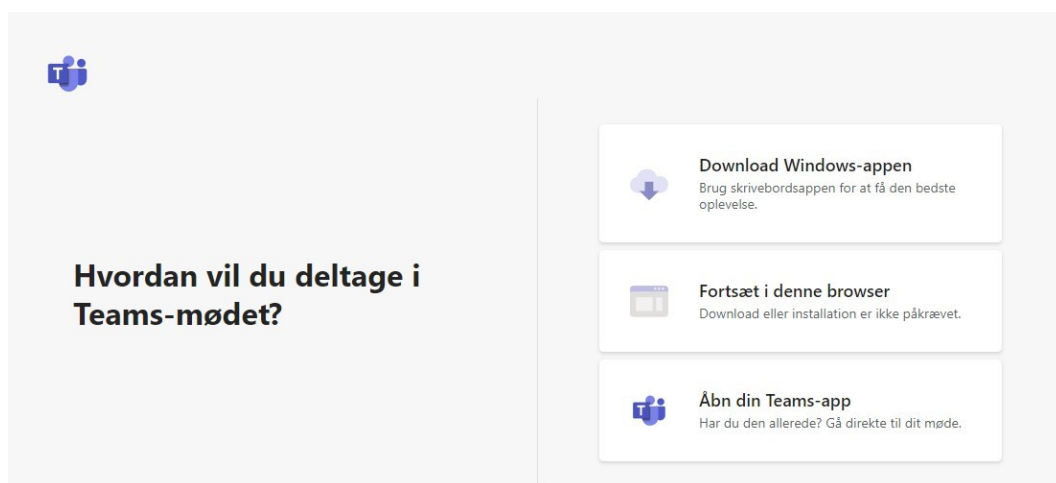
Hvordan vil du deltage i Teams-mødet?

Download Windows-appen
Brug skrivebordsappen for at få den bedste oplevelse.

Fortsæt i denne browser
Download eller installation er ikke påkrævet.

Åbn din Teams-app
Har du den allerede? Gå direkte til dit møde.